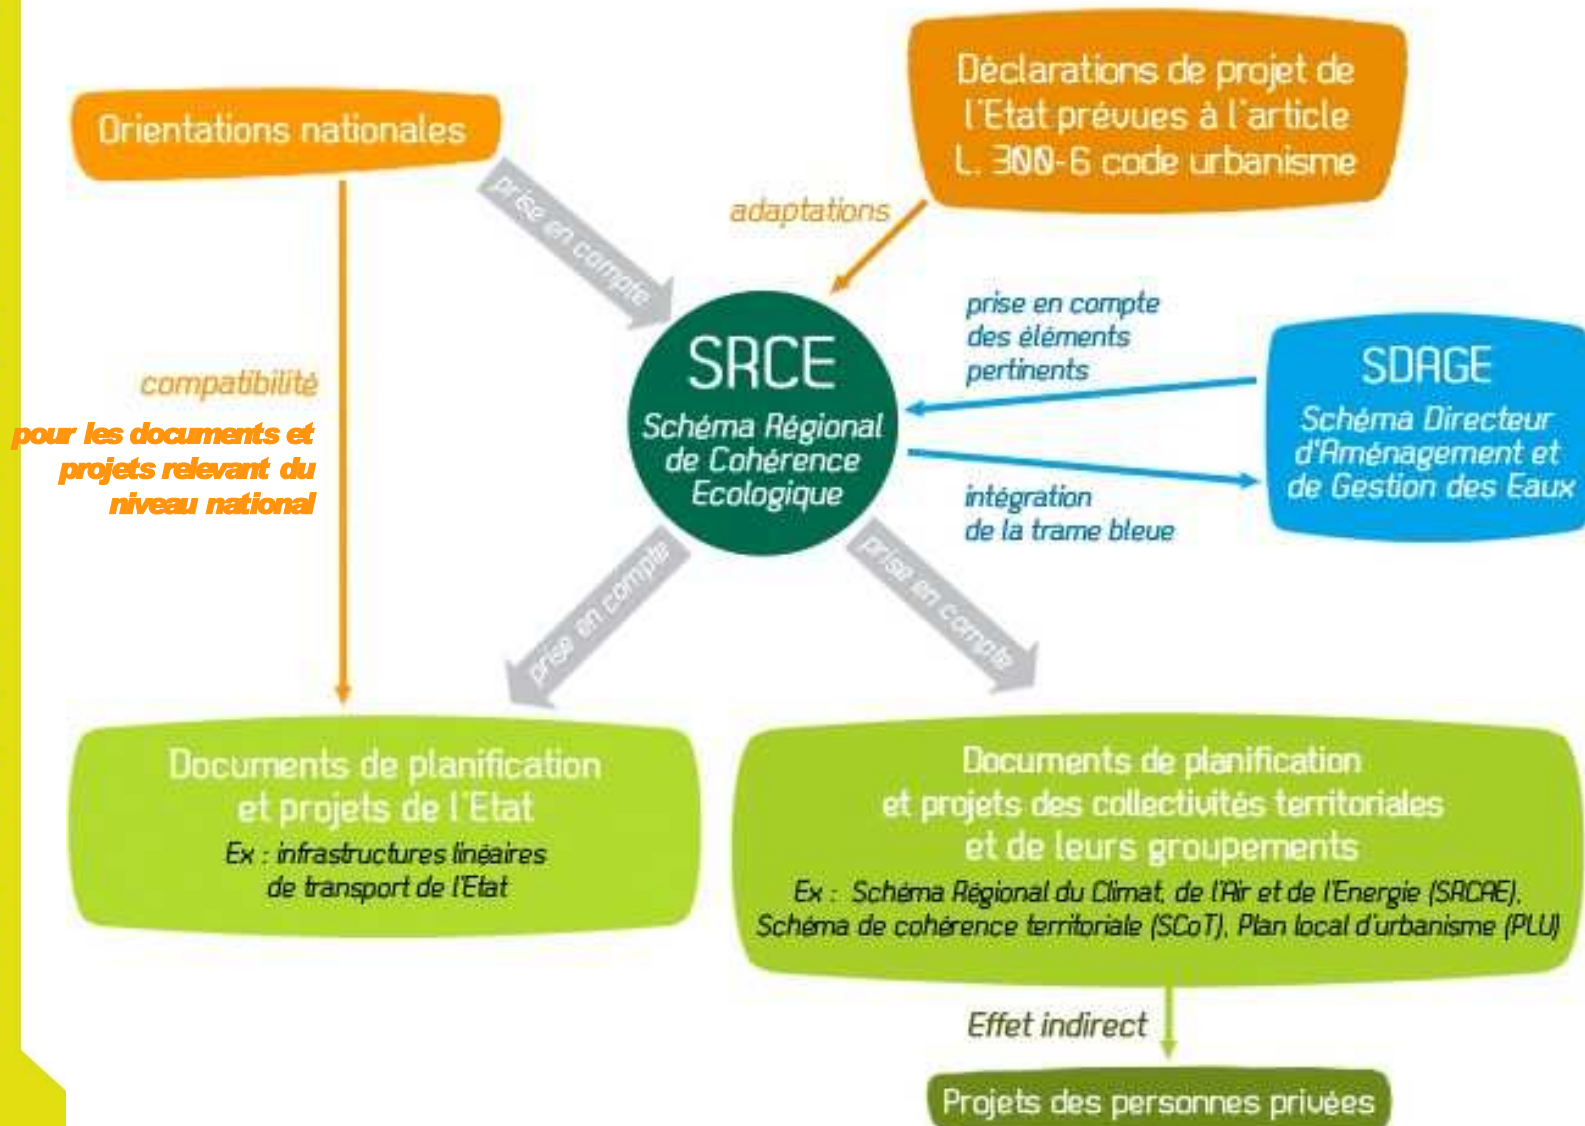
Orientations nationales

Déclarations de projet de l'Etat prévues à l'article L. 300-6 code urbanisme

prise en compte

adaptations

compatibilité

pour les documents et projets relevant du niveau national

SRCE
Schéma Régional de Cohérence Ecologique

prise en compte des éléments pertinents

SDAGE
Schéma Directeur d'Aménagement et de Gestion des Eaux

intégration de la trame bleue

prise en compte

prise en compte

Documents de planification et projets de l'Etat
Ex : infrastructures linéaires de transport de l'Etat

Documents de planification et projets des collectivités territoriales et de leurs groupements
Ex : Schéma Régional du Climat, de l'Air et de l'Energie (SRCAE), Schéma de cohérence territoriale (SCoT), Plan local d'urbanisme (PLU)

Effet indirect

Projets des personnes privées